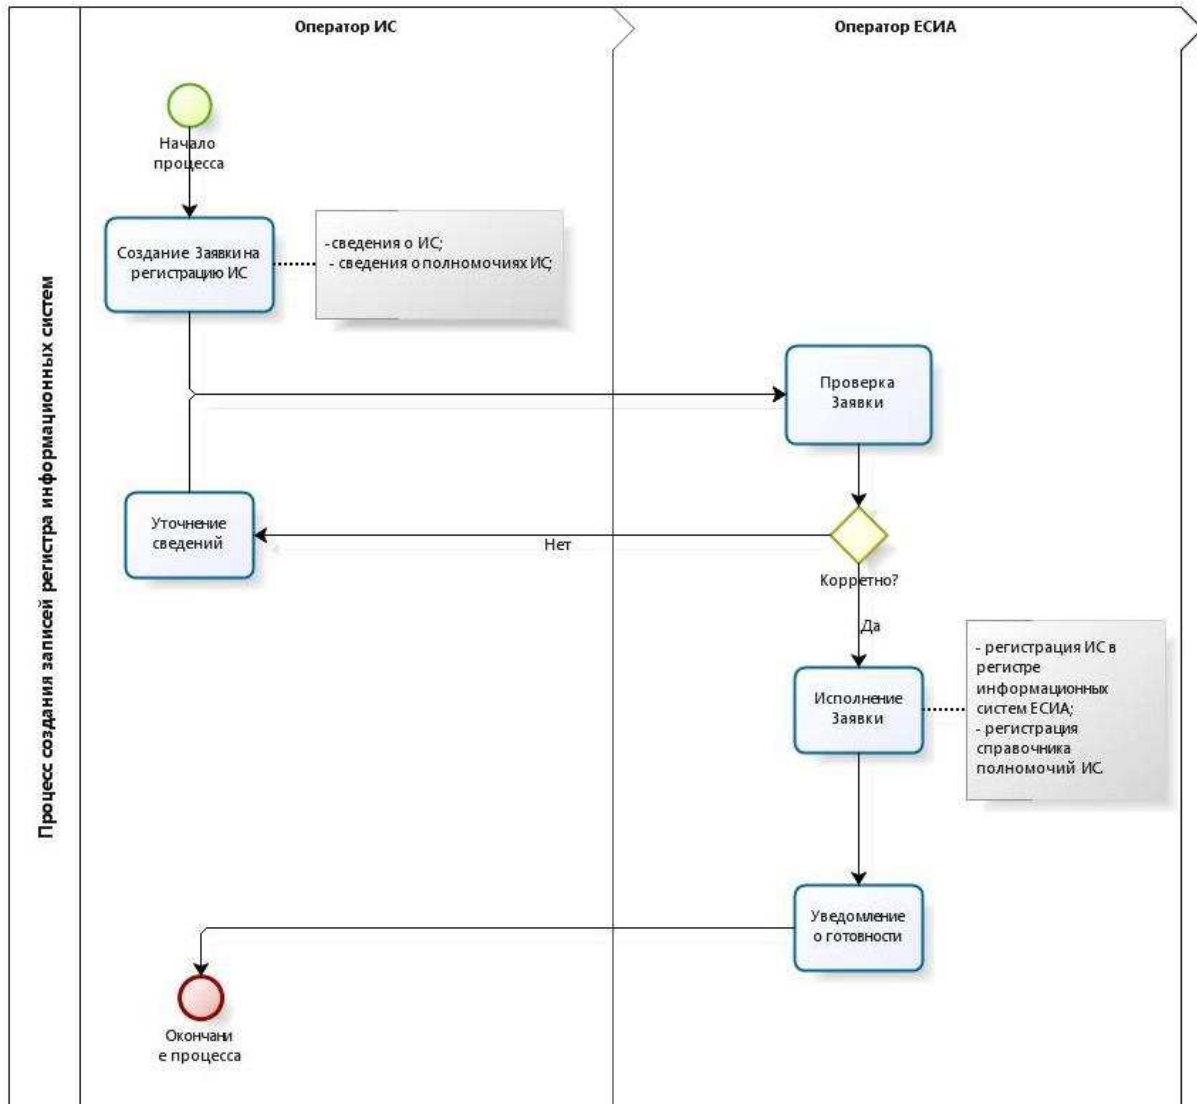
Процесс создания записей регистра информационных систем

Оператор ИС

Оператор ЕСИА

Начало процесса

Создание Заявки на регистрацию ИС

- сведения о ИС;
- сведения о полномочиях ИС;

Проверка Заявки

Уточнение сведений

Нет

Корректно?

Да

Исполнение Заявки

- регистрация ИС в регистре информационных систем ЕСИА;
- регистрация справочника полномочий ИС.

Уведомление о готовности

Окончани е процесса